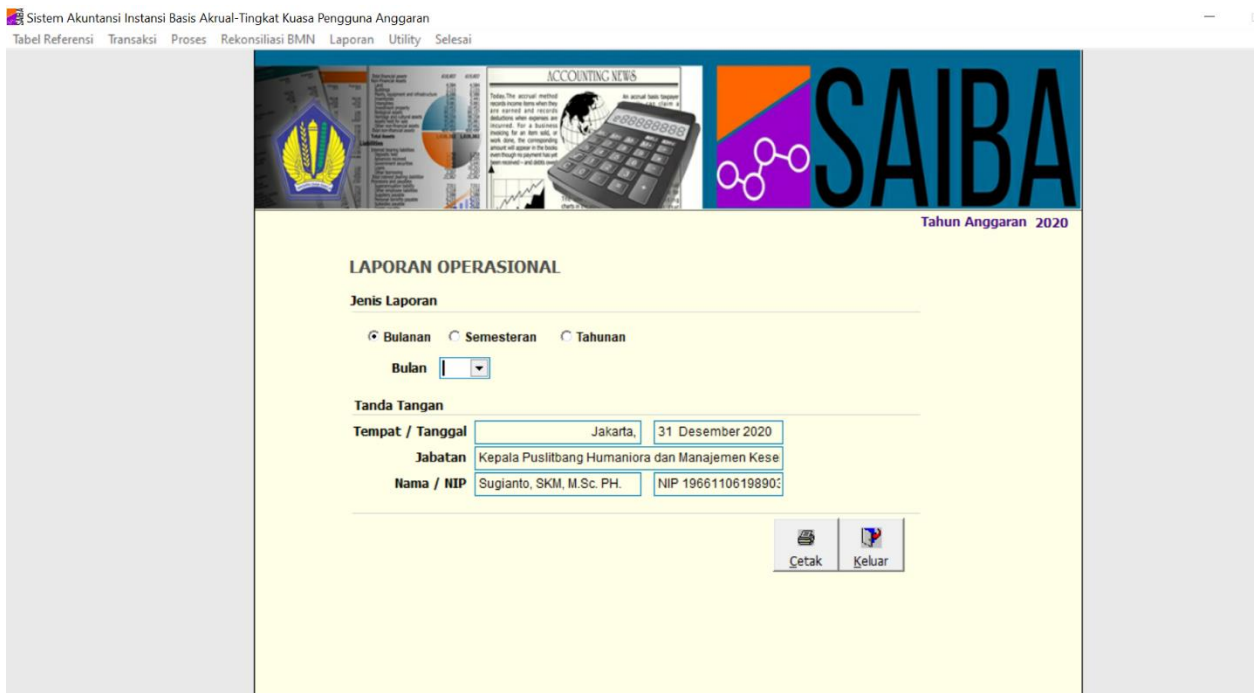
Sistem Akuntansi Instansi Basis Akrual-Tingkat Kuasa Pengguna Anggaran

Tabel Referensi Transaksi Proses Rekonsiliasi BMN Laporan Utility Selesai

ACCOUNTING NEWS

SAIBA

Tahun Anggaran 2020

LAPORAN OPERASIONAL

Jenis Laporan

Bulanan Semesteran Tahunan

Bulan

Tanda Tangan

Tempat / Tanggal Jakarta, 31 Desember 2020

Jabatan Kepala Puslitbang Humaniora dan Manajemen Kese

Nama / NIP Sugianto, SKM, M.Sc. PH. NIP 1966110619890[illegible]

Cetak Keluar